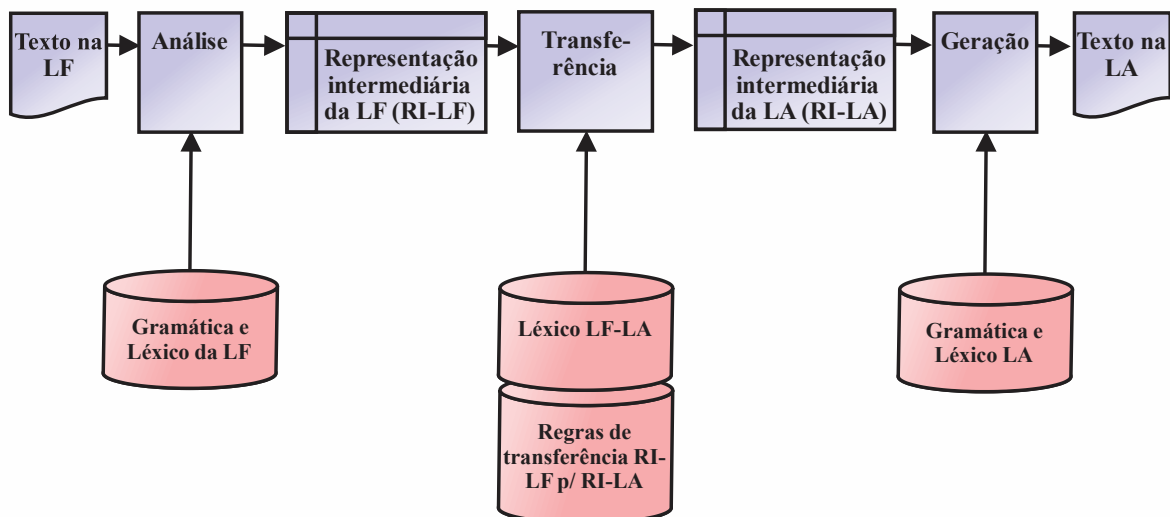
Texto na LF

Análise

Representação intermediária da LF (RI-LF)

Transfe-rência

Representação intermediária da LA (RI-LA)

Geração

Texto na LA

Gramática e Léxico da LF

Léxico LF-LA

Regras de transferência RI-LF p/ RI-LA

Gramática e Léxico LA